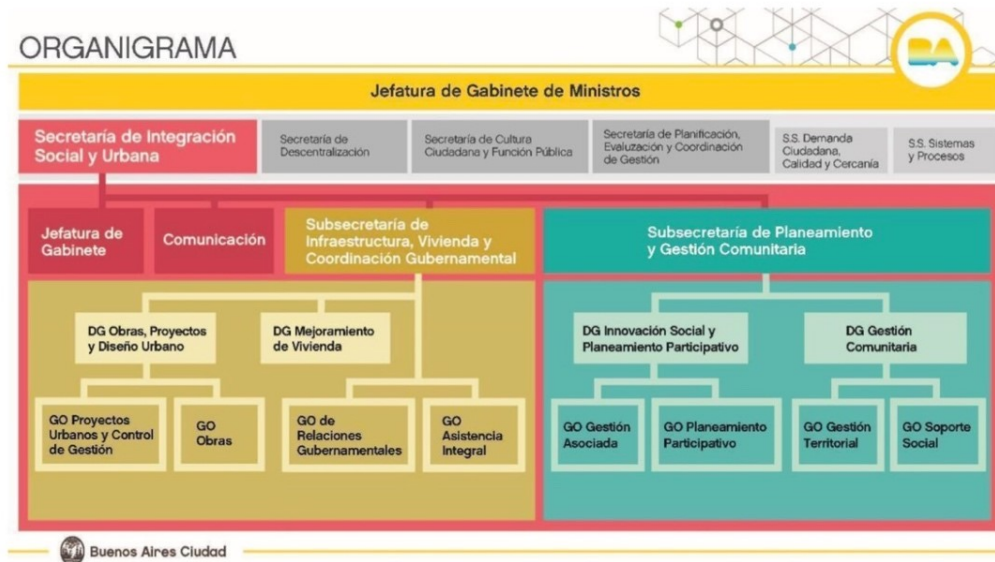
ORGANIGRAMA

BA

Jefatura de Gabinete de Ministros

Secretaría de Integración Social y Urbana

Secretaría de Descentralización

Secretaría de Cultura Ciudadana y Función Pública

Secretaría de Planificación, Evaluación y Coordinación de Gestión

S.S. Demanda Ciudadana, Calidad y Cercanía

S.S. Sistemas y Procesos

Jefatura de Gabinete

Comunicación

Subsecretaría de Infraestructura, Vivienda y Coordinación Gubernamental

Subsecretaría de Planeamiento y Gestión Comunitaria

DG Obras, Proyectos y Diseño Urbano

DG Mejoramiento de Vivienda

DG Innovación Social y Planeamiento Participativo

DG Gestión Comunitaria

GO Proyectos Urbanos y Control de Gestión

GO Obras

GO de Relaciones Gubernamentales

GO Asistencia Integral

GO Gestión Asociada

GO Planeamiento Participativo

GO Gestión Territorial

GO Soporte Social

Buenos Aires Ciudad